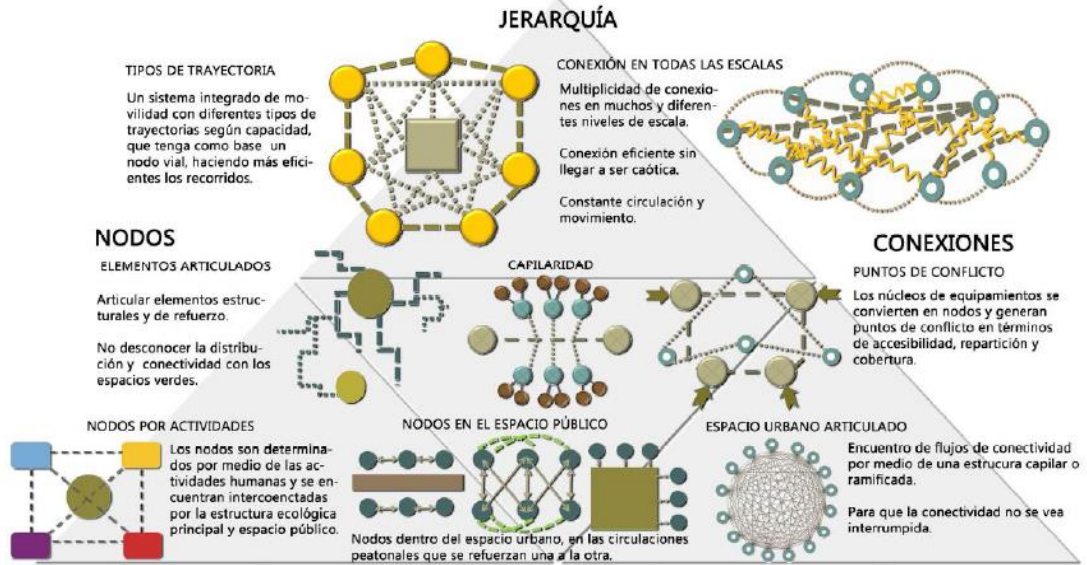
JERARQUÍA

TIPOS DE TRAYECTORIA

Un sistema integrado de movilidad con diferentes tipos de trayectorias según capacidad, que tenga como base un nodo vial, haciendo más eficientes los recorridos.

CONEXIÓN EN TODAS LAS ESCALAS

Multiplicidad de conexiones en muchos y diferentes niveles de escala.

Conexión eficiente sin llegar a ser caótica.

Constante circulación y movimiento.

NODOS

ELEMENTOS ARTICULADOS

Articular elementos estructurales y de refuerzo.

No desconocer la distribución y conectividad con los espacios verdes.

CAPILARIDAD

CONEXIONES

PUNTOS DE CONFLICTO

Los núcleos de equipamientos se convierten en nodos y generan puntos de conflicto en términos de accesibilidad, repartición y cobertura.

NODOS POR ACTIVIDADES

Los nodos son determinados por medio de las actividades humanas y se encuentran intercoenctadas por la estructura ecológica principal y espacio público.

NODOS EN EL ESPACIO PÚBLICO

Nodos dentro del espacio urbano, en las circulaciones peatonales que se refuerzan una a la otra.

ESPACIO URBANO ARTICULADO

Encuentro de flujos de conectividad por medio de una estrucura capilar o ramificada.

Para que la conectividad no se vea interrumpida.